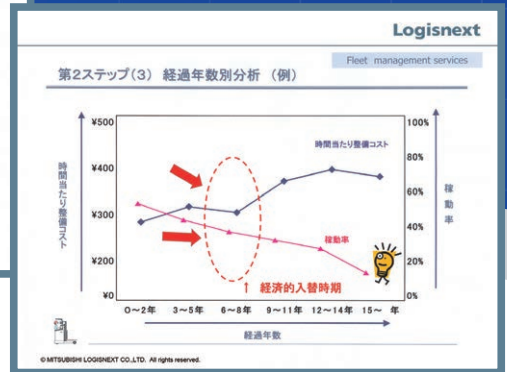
Logisnext

Fleet management services

第2ステップ（3） 経過年数別分析 （例）

¥500
¥400
¥300
¥200
¥0

時間当たり整備コスト

100%
80%
60%
40%
20%
0%

稼動率

時間当たり整備コスト

稼動率

↑ 経済的入替時期

0～2年
3～5年
6～8年
9～11年
12～14年
15～ 年

経過年数

© MITSUBISHI LOGISNEXT CO.,LTD. All rights reserved.